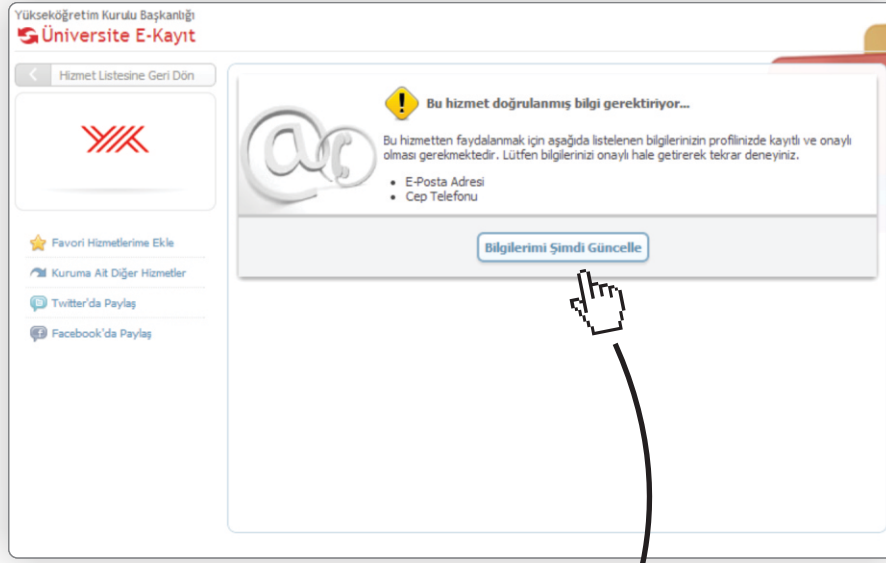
Yükseköğretim Kurulu Başkanlığı
Üniversite E-Kayıt

Hizmet Listesine Geri Dön

Favori Hizmetlerime Ekle
Kuruma Ait Diğer Hizmetler
Twitter'da Paylaş
Facebook'da Paylaş

Bu hizmet doğrulanmış bilgi gerektiriyor...

Bu hizmetten faydalanmak için aşağıda listelenen bilgilerinizin profilinizde kayıtlı ve onaylı olması gerekmektedir. Lütfen bilgilerinizi onaylı hale getirerek tekrar deneyiniz.

- E-Posta Adresi
- Cep Telefonu

Bilgilerimi Şimdi Güncelle